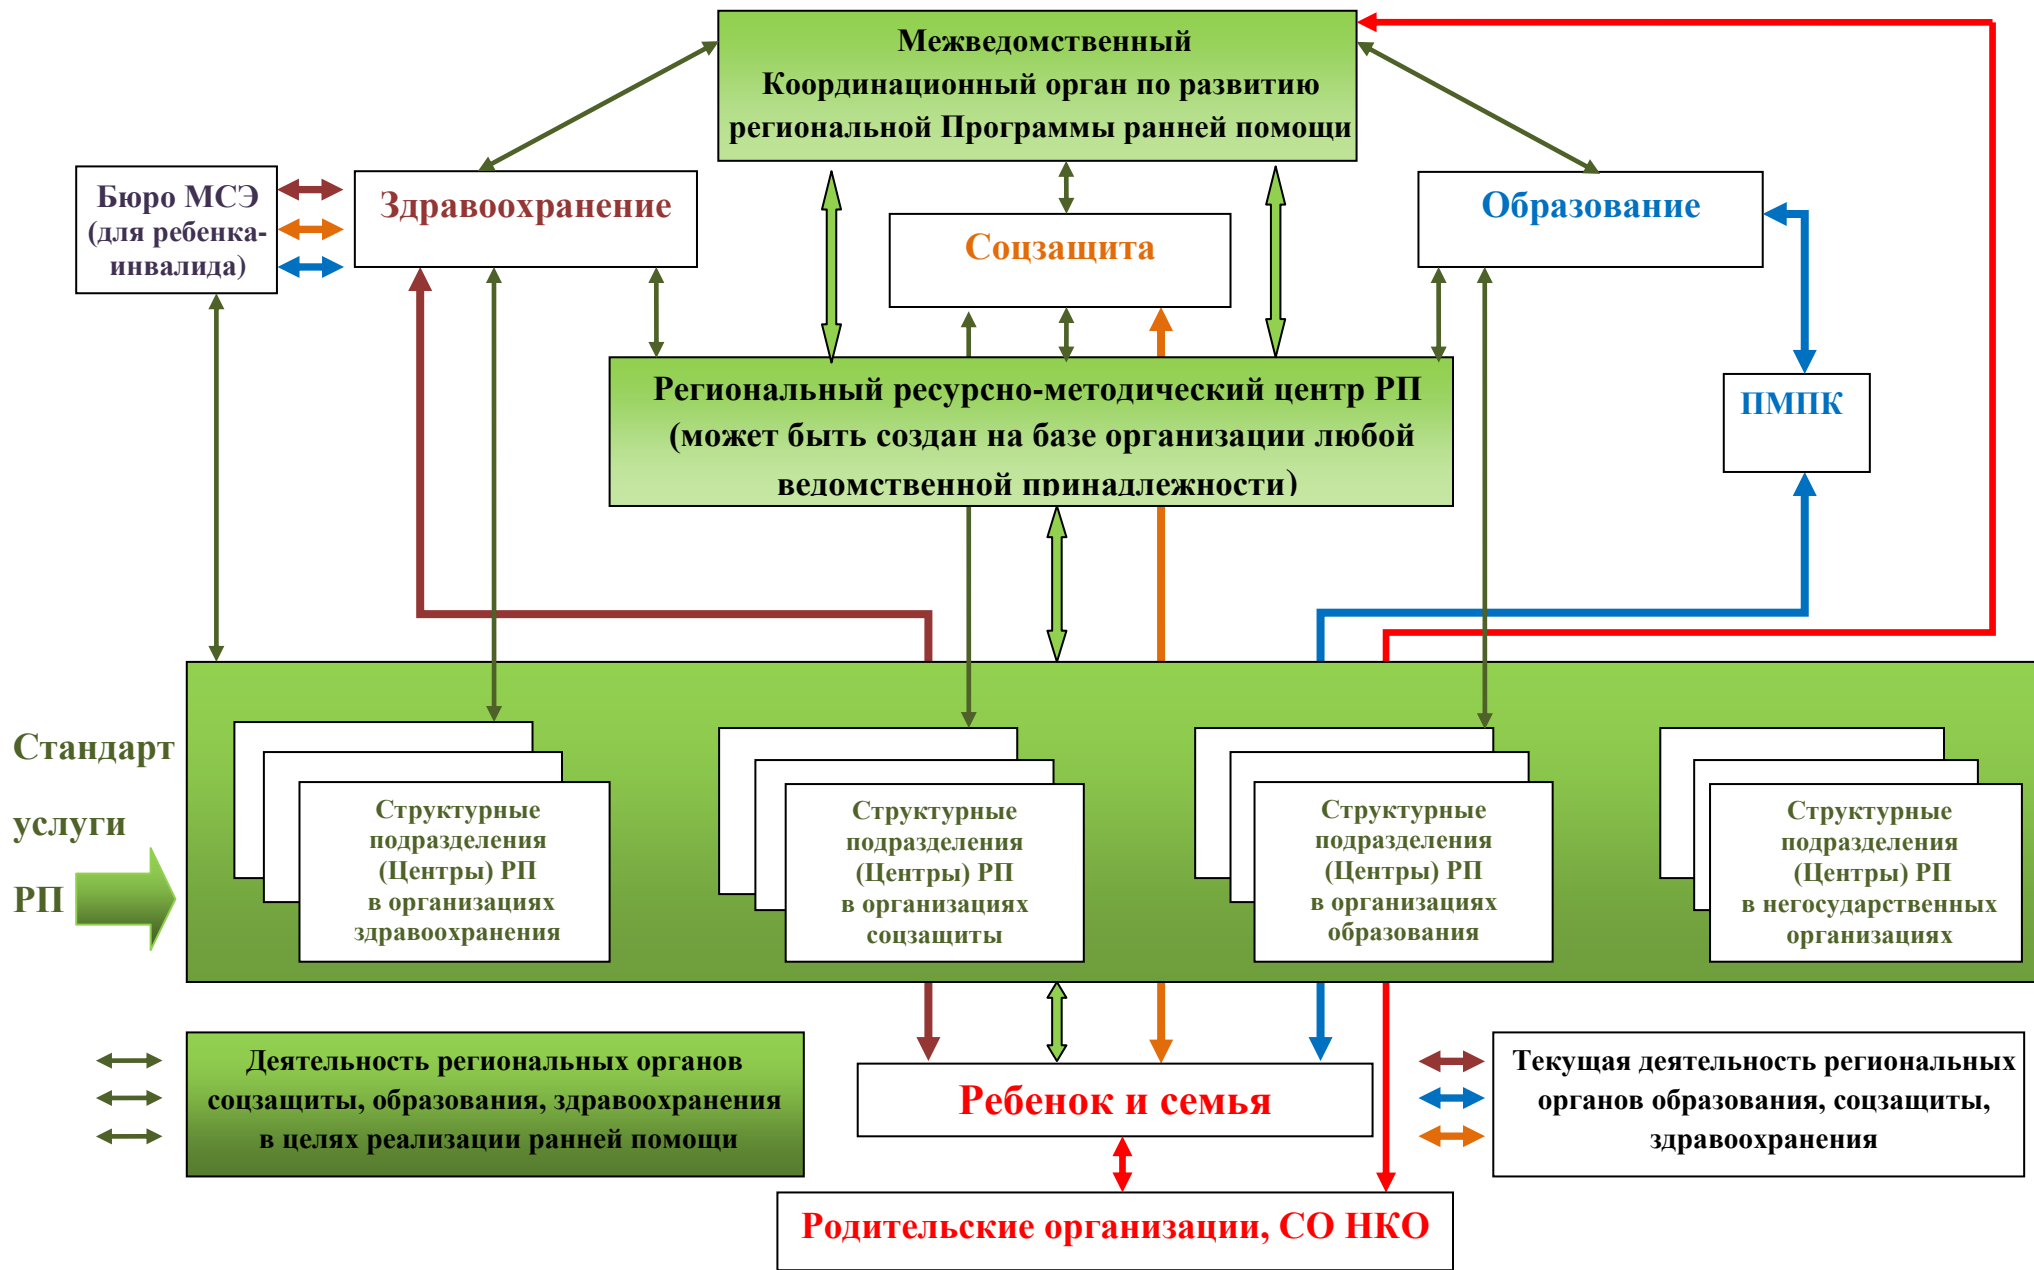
Межведомственный Координационный орган по развитию региональной Программы ранней помощи

Бюро МСЭ (для ребенка-инвалида)

Здравоохранение

Соцзащита

Образование

Региональный ресурсно-методический центр РП (может быть создан на базе организации любой ведомственной принадлежности)

ПМПК

Стандарт услуги РП

Структурные подразделения (Центры) РП в организациях здравоохранения

Структурные подразделения (Центры) РП в организациях соцзащиты

Структурные подразделения (Центры) РП в организациях образования

Структурные подразделения (Центры) РП в негосударственных организациях

Деятельность региональных органов соцзащиты, образования, здравоохранения в целях реализации ранней помощи

Ребенок и семья

Текущая деятельность региональных органов образования, соцзащиты, здравоохранения

Родительские организации, СО НКО